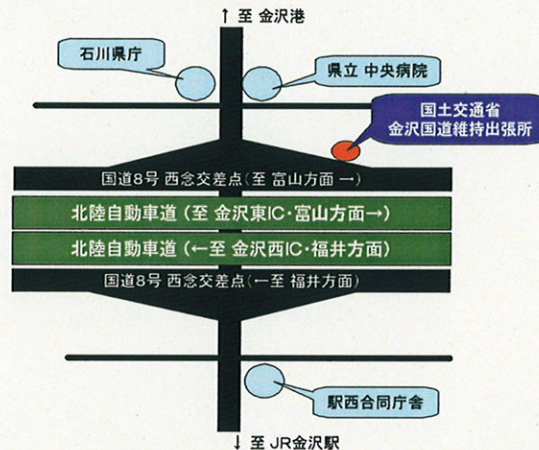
↑ 至 金沢港

石川県庁

県立 中央病院

国土交通省
金沢国道維持出張所

国道8号 西念交差点（至 富山方面 →）

北陸自動車道（至 金沢東IC・富山方面→）

北陸自動車道（←至 金沢西IC・福井方面）

国道8号 西念交差点（←至 福井方面）

駅西合同庁舎

↓ 至 JR金沢駅